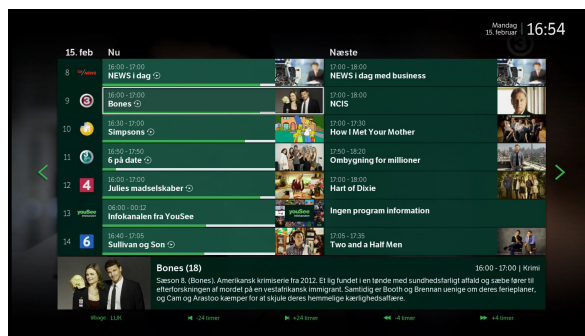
Mandag 15. februar | 16:54

15. feb | Nu | Næste

8 | 16:00 - 17:00 NEWS i dag | 17:00 - 18:00 NEWS i dag med business
9 | 16:00 - 17:00 Bones | 17:00 - 18:00 NCIS
10 | 16:30 - 17:00 Simpsons | 17:00 - 17:30 How I Met Your Mother
11 | 16:50 - 17:50 6 på date | 17:50 - 18:20 Ombygning for millioner
12 | 16:00 - 17:00 Julies madselskaber | 17:00 - 18:00 Hart of Dixie
13 | 06:00 - 00:12 Infokanalen fra YouSee | Ingen program information
14 | 16:40 - 17:05 Sullivan og Son | 17:05 - 17:35 Two and a Half Men

Bones (18) | 16:00 - 17:00 | Krimi
Sæson 8, (Bones). Amerikansk krimiserie fra 2012. Et lig fundet i en tønde med sundhedsfarligt affald og sæbe fører til efterforskningen af mordet på en vestafrikansk immigrant. Samtidig er Booth og Brennan uenige om deres ferieplaner, og Cam og Arastoo kæmper for at skjule deres hemmelige kærlighedsaffære.

Tilbage LUK | -24 timer | +24 timer | -4 timer | +4 timer